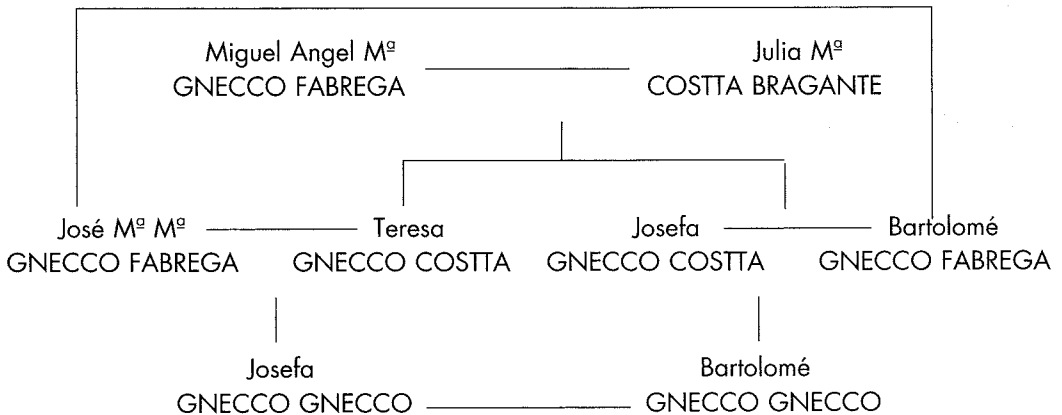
Miguel Angel Mª
GNECCO FABREGA

Julia Mª
COSTTA BRAGANTE

José Mª Mª
GNECCO FABREGA

Teresa
GNECCO COSTTA

Josefa
GNECCO COSTTA

Bartolomé
GNECCO FABREGA

Josefa
GNECCO GNECCO

Bartolomé
GNECCO GNECCO